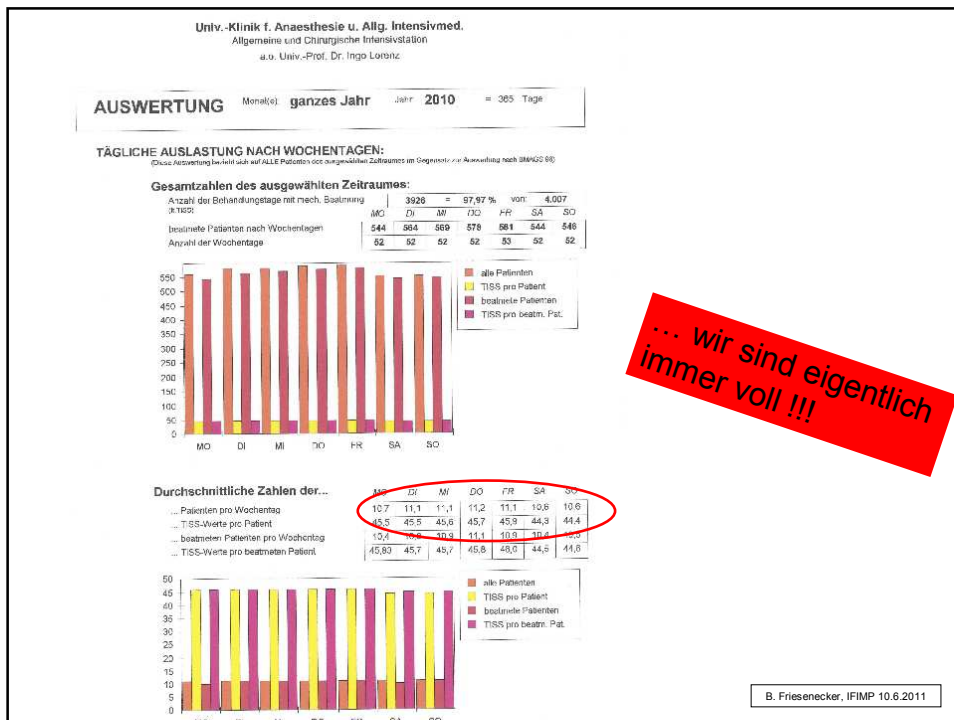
Univ.-Klinik f. Anaesthesie u. Allg. Intensivmed.
Allgemeine und Chirurgische Intensivstation
a.o. Univ.-Prof. Dr. Ingo Lorenz

AUSWERTUNG Monat(e): ganzes Jahr Jahr 2010 = 365 Tage

TÄGLICHE AUSLASTUNG NACH WOCHENTAGEN:
(Diese Auswertung bezieht sich auf ALLE Patienten des ausgewählten Zeitraumes im Gegensatz zur Auswertung nach SMAGS 98)

Gesamtzahlen des ausgewählten Zeitraumes:
Anzahl der Behandlungstage mit mech. Beatmung (lt.TISS) 3926 = 97,97 % von: 4.007

| | MO | DI | MI | DO | FR | SA | SO |
|---|---|---|---|---|---|---|---|
| beatmete Patienten nach Wochentagen | 544 | 564 | 569 | 579 | 561 | 544 | 546 |
| Anzahl der Wochentage | 52 | 52 | 52 | 52 | 53 | 52 | 52 |

550
500
450
400
350
300
250
200
150
100
50
0
MO DI MI DO FR SA SO

alle Patienten
TISS pro Patient
beatmete Patienten
TISS pro beatm. Pat.

… wir sind eigentlich immer voll !!!

Durchschnittliche Zahlen der...

| | MO | DI | MI | DO | FR | SA | SO |
|---|---|---|---|---|---|---|---|
| ... Patienten pro Wochentag | 10,7 | 11,1 | 11,1 | 11,2 | 11,1 | 10,6 | 10,6 |
| ... TISS-Werte pro Patient | 45,5 | 45,5 | 45,6 | 45,7 | 45,9 | 44,3 | 44,4 |
| ... beatmeten Patienten pro Wochentag | 10,4 | 10,8 | 10,9 | 11,1 | 10,9 | 10,4 | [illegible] |
| ... TISS-Werte pro beatmeten Patient | 45,80 | 45,7 | 45,7 | 45,8 | 46,0 | 44,5 | 44,6 |

50
45
40
35
30
25
20
15
10
5
0

alle Patienten
TISS pro Patient
beatmete Patienten
TISS pro beatm. Pat.

B. Friesenecker, IFIMP 10.6.2011